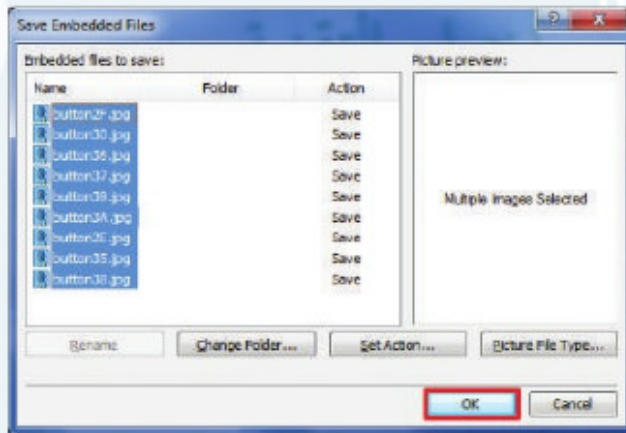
Save Embedded Files

Embedded files to save:

| Name | Folder | Action |
|---|---|---|
| button29.jpg | | Save |
| button30.jpg | | Save |
| button36.jpg | | Save |
| button37.jpg | | Save |
| button39.jpg | | Save |
| button34.jpg | | Save |
| button26.jpg | | Save |
| button35.jpg | | Save |
| button38.jpg | | Save |

Picture preview:

Multiple Images Selected

Rename

Change Folder...

Set Action...

Picture File Type...

OK

Cancel